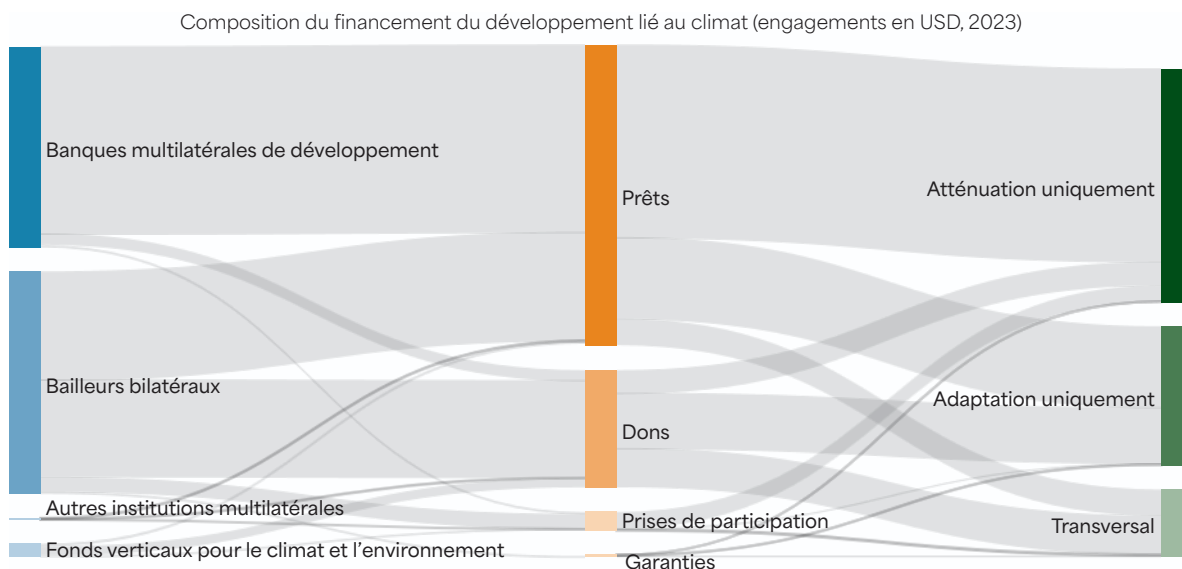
Composition du financement du développement lié au climat (engagements en USD, 2023)

Banques multilatérales de développement

Bailleurs bilatéraux

Autres institutions multilatérales

Fonds verticaux pour le climat et l'environnement

Prêts

Dons

Prises de participation

Garanties

Atténuation uniquement

Adaptation uniquement

Transversal